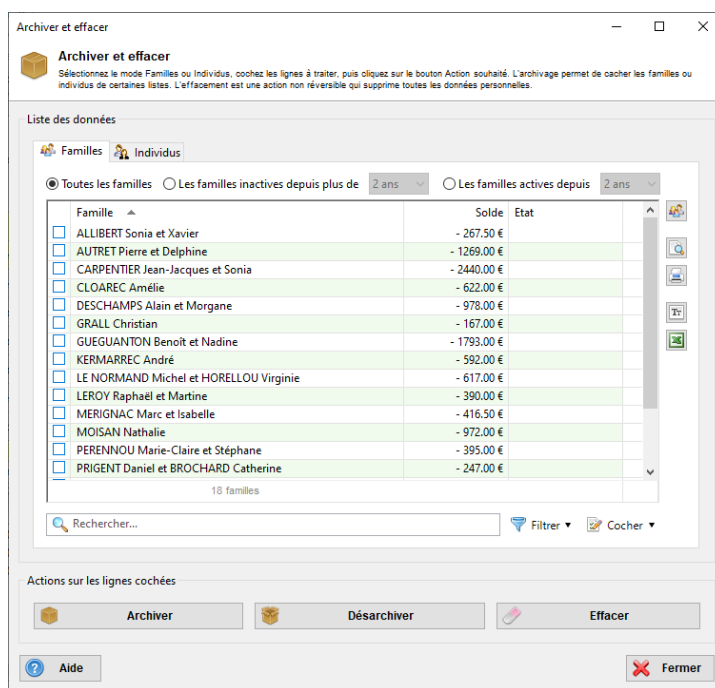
Archiver et effacer

Archiver et effacer

Sélectionnez le mode Familles ou Individus, cochez les lignes à traiter, puis cliquez sur le bouton Action souhaité. L'archivage permet de cacher les familles ou individus de certaines listes. L'effacement est une action non réversible qui supprime toutes les données personnelles.

Liste des données

Familles | Individus

Toutes les familles   Les familles inactives depuis plus de 2 ans   Les familles actives depuis 2 ans

| Famille | Solde | Etat |
|---|---|---|
| ALLIBERT Sonia et Xavier | - 267.50 € | |
| AUTRET Pierre et Delphine | - 1269.00 € | |
| CARPENTIER Jean-Jacques et Sonia | - 2440.00 € | |
| CLOAREC Amélie | - 622.00 € | |
| DESCHAMPS Alain et Morgane | - 978.00 € | |
| GRALL Christian | - 167.00 € | |
| GUEGUANTON Benoît et Nadine | - 1793.00 € | |
| KERMARREC André | - 592.00 € | |
| LE NORMAND Michel et HORELLOU Virginie | - 617.00 € | |
| LEROY Raphaël et Martine | - 390.00 € | |
| MERIGNAC Marc et Isabelle | - 416.50 € | |
| MOISAN Nathalie | - 972.00 € | |
| PERENNOU Marie-Claire et Stéphane | - 395.00 € | |
| PRIGENT Daniel et BROCHARD Catherine | - 247.00 € | |

18 familles

Rechercher...   Filtrer ▾   Cocher ▾

Actions sur les lignes cochées

Archiver   Désarchiver   Effacer

Aide   Fermer